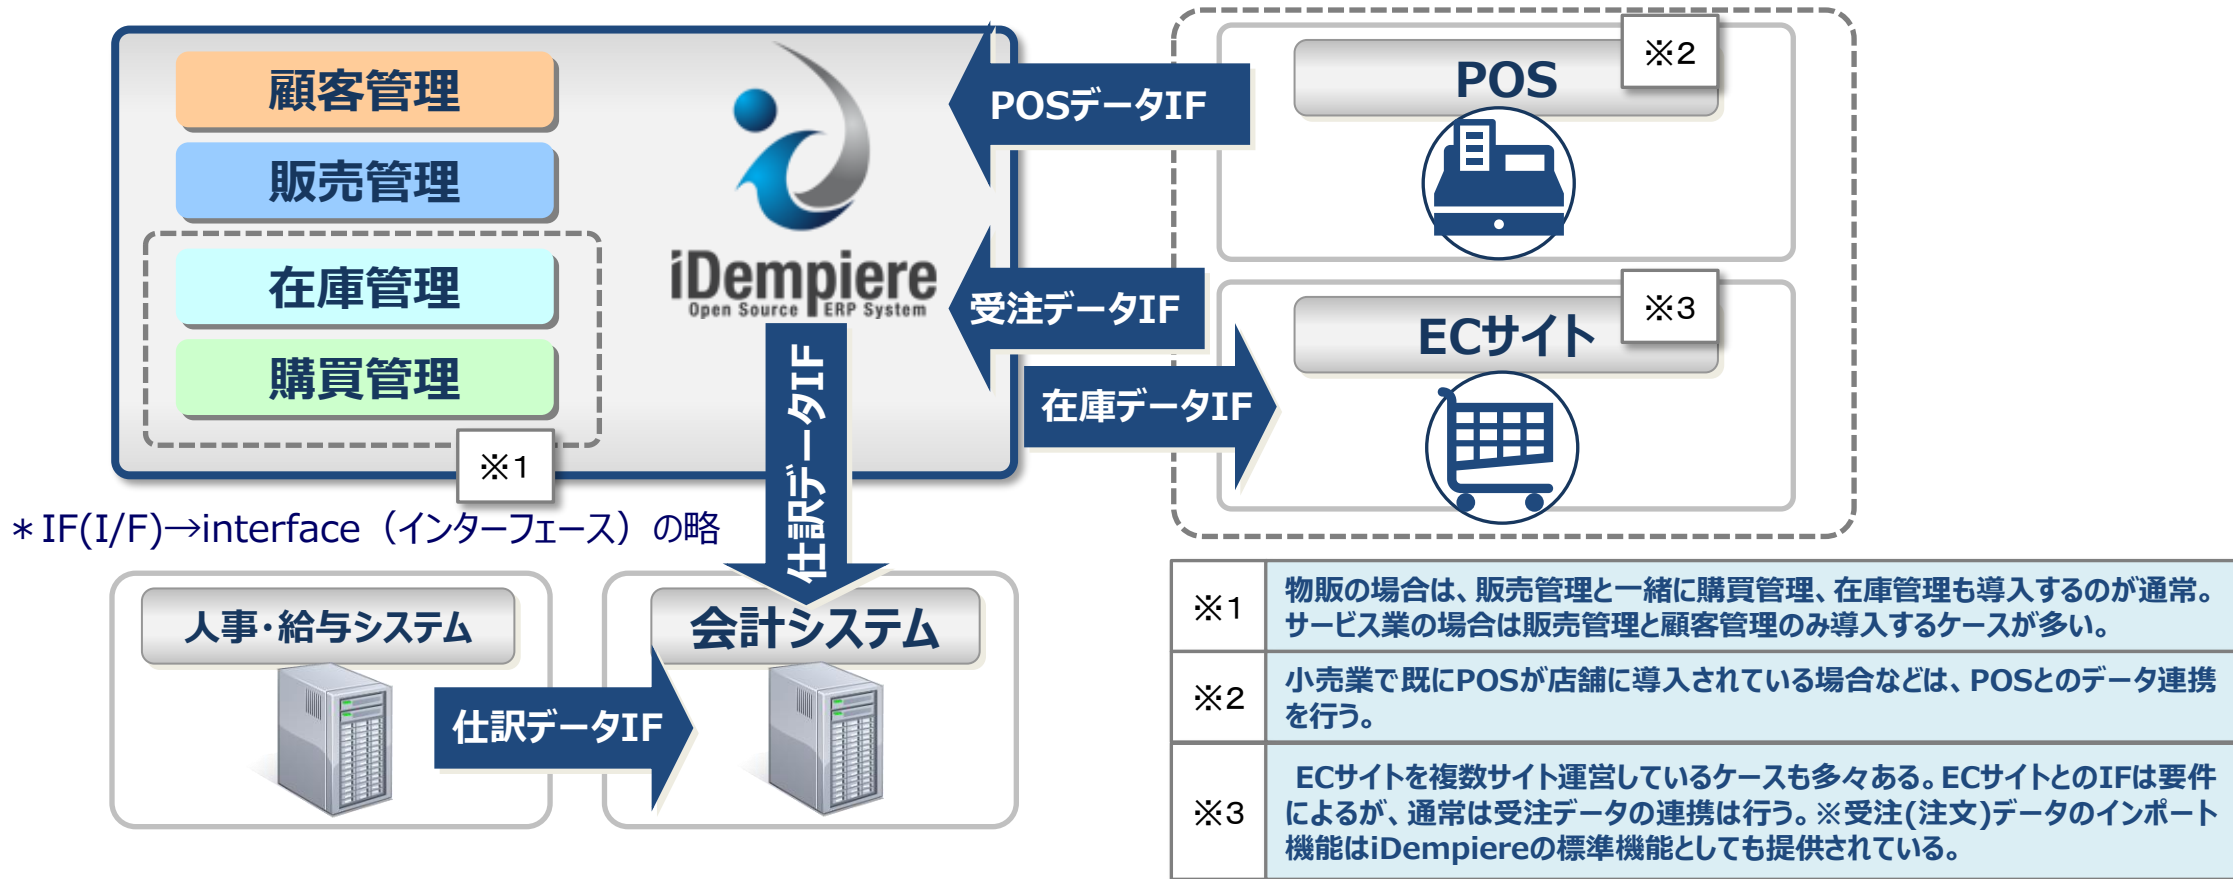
顧客管理

販売管理

在庫管理

購買管理

※1

iDempiere
Open Source ERP System

POSデータIF

POS

※2

受注データIF

在庫データIF

ECサイト

※3

仕訳データIF

＊IF(I/F)→interface（インターフェース）の略

人事・給与システム

仕訳データIF

会計システム

| ※1 | 物販の場合は、販売管理と一緒に購買管理、在庫管理も導入するのが通常。サービス業の場合は販売管理と顧客管理のみ導入するケースが多い。 |
|---|---|
| ※2 | 小売業で既にPOSが店舗に導入されている場合などは、POSとのデータ連携を行う。 |
| ※3 | ECサイトを複数サイト運営しているケースも多々ある。ECサイトとのIFは要件によるが、通常は受注データの連携は行う。※受注(注文)データのインポート機能はiDempiereの標準機能としても提供されている。 |